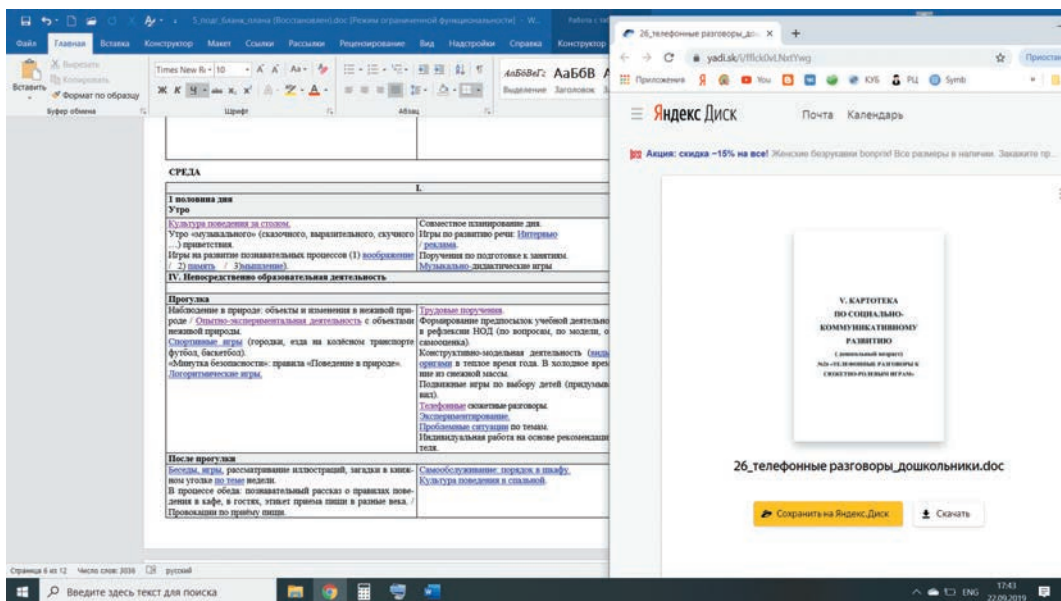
5_под_бланк_плана (Восстановлен).doc [Режим ограниченной функциональности] - W...

Файл Главная Вставка Конструктор Макет Ссылки Рассылки Рецензирование Вид Надстройки Справка Конструктор

Вырезать
Копировать
Вставить
Формат по образцу
Буфер обмена

Times New Ro 10
Шрифт
Абзац
АаБбВвГг АаБбВ
Выделение Заголовок

СРЕДА

I.

I половина дня
Утро

| | |
|---|---|
| Культура поведения за столом. Утро «музыкального» (сказочного, выразительного, скучного ...) приветствия. Игры на развитие познавательных процессов (1) воображение / 2) память / 3)мышление). | Совместное планирование дня. Игры по развитию речи: Интервью / реклама. Поручения по подготовке к занятиям. Музыкально-дидактические игры |

IV. Непосредственно образовательная деятельность

Прогулка

| | |
|---|---|
| Наблюдение в природе: объекты и изменения в неживой природе / Опытно-экспериментальная деятельность с объектами неживой природы. Спортивные игры (городки, езда на колёсном транспорте футбол, баскетбол). «Минутка безопасности»: правила «Поведение в природе». Логоритмические игры. | Трудовые поручения. Формирование предпосылок учебной деятельно в рефлексии НОД (по вопросам, по модели, о самооценка). Конструктивно-модельная деятельность (виды оригами в теплое время года. В холодное врем ние из снежной массы. Подвижные игры по выбору детей (придумыв вил). Телефонные сюжетные разговоры. Экспериментирование. Проблемные ситуации по темам. Индивидуальная работа на основе рекомендаци теля. |

После прогулки

| | |
|---|---|
| Беседы, игры, рассматривание иллюстраций, загадки в книжном уголке по теме недели. В процессе обеда: познавательный рассказ о правилах поведения в кафе, в гостях, этикет приема пищи в разные века. / Провокации по приему пищи. | Самообслуживание: порядок в шкафу. Культура поведения в спальной. |

Страница 6 из 12 Число слов: 3036 русский

26_телефонные разговоры_до... ×
yadi.sk/i/ffck0vLNxtYwg
Приложения You ЮБ PL Symb Прочие

Яндекс Диск Почта Календарь

Акция: скидка −15% на все! Женские безразмерные сорочки! Все размеры в наличии. Закажите пр...

V. КАРТОТЕКА
ПО СОЦИАЛЬНО-КОММУНИКАТИВНОМУ РАЗВИТИЮ
(дошкольный возраст)
№26 «ТЕЛЕФОННЫЕ РАЗГОВОРЫ К СЮЖЕТНО-РОЛЕВЫМ ИГРАМ»

26_телефонные разговоры_дошкольники.doc

Сохранить на Яндекс.Диск
Скачать

Введите здесь текст для поиска

ENG 17:43 22.09.2019